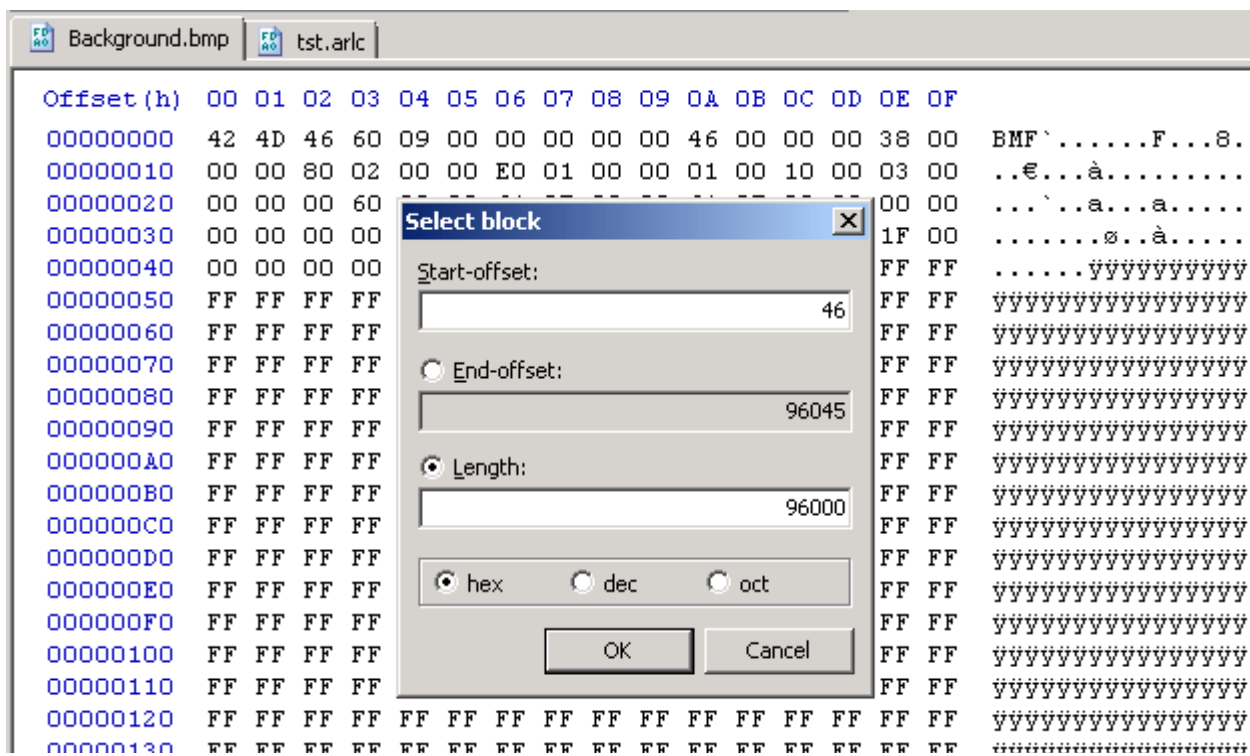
Background.bmp | tst.arlc

| Offset(h) | 00 | 01 | 02 | 03 | 04 | 05 | 06 | 07 | 08 | 09 | 0A | 0B | 0C | 0D | 0E | 0F | |
|---|---|---|---|---|---|---|---|---|---|---|---|---|---|---|---|---|---|
| 00000000 | 42 | 4D | 46 | 60 | 09 | 00 | 00 | 00 | 00 | 00 | 46 | 00 | 00 | 00 | 38 | 00 | BMF`......F...8. |
| 00000010 | 00 | 00 | 80 | 02 | 00 | 00 | E0 | 01 | 00 | 00 | 01 | 00 | 10 | 00 | 03 | 00 | ..€...à......... |
| 00000020 | 00 | 00 | 00 | 60 | | | | | | | | | | | 00 | 00 | ...`..a...a..... |
| 00000030 | 00 | 00 | 00 | 00 | | | | | | | | | | | 1F | 00 | .......ø..à..... |
| 00000040 | 00 | 00 | 00 | 00 | | | | | | | | | | | FF | FF | ......ÿÿÿÿÿÿÿÿÿÿ |
| 00000050 | FF | FF | FF | FF | | | | | | | | | | | FF | FF | ÿÿÿÿÿÿÿÿÿÿÿÿÿÿÿÿ |
| 00000060 | FF | FF | FF | FF | | | | | | | | | | | FF | FF | ÿÿÿÿÿÿÿÿÿÿÿÿÿÿÿÿ |
| 00000070 | FF | FF | FF | FF | | | | | | | | | | | FF | FF | ÿÿÿÿÿÿÿÿÿÿÿÿÿÿÿÿ |
| 00000080 | FF | FF | FF | FF | | | | | | | | | | | FF | FF | ÿÿÿÿÿÿÿÿÿÿÿÿÿÿÿÿ |
| 00000090 | FF | FF | FF | FF | | | | | | | | | | | FF | FF | ÿÿÿÿÿÿÿÿÿÿÿÿÿÿÿÿ |
| 000000A0 | FF | FF | FF | FF | | | | | | | | | | | FF | FF | ÿÿÿÿÿÿÿÿÿÿÿÿÿÿÿÿ |
| 000000B0 | FF | FF | FF | FF | | | | | | | | | | | FF | FF | ÿÿÿÿÿÿÿÿÿÿÿÿÿÿÿÿ |
| 000000C0 | FF | FF | FF | FF | | | | | | | | | | | FF | FF | ÿÿÿÿÿÿÿÿÿÿÿÿÿÿÿÿ |
| 000000D0 | FF | FF | FF | FF | | | | | | | | | | | FF | FF | ÿÿÿÿÿÿÿÿÿÿÿÿÿÿÿÿ |
| 000000E0 | FF | FF | FF | FF | | | | | | | | | | | FF | FF | ÿÿÿÿÿÿÿÿÿÿÿÿÿÿÿÿ |
| 000000F0 | FF | FF | FF | FF | | | | | | | | | | | FF | FF | ÿÿÿÿÿÿÿÿÿÿÿÿÿÿÿÿ |
| 00000100 | FF | FF | FF | FF | | | | | | | | | | | FF | FF | ÿÿÿÿÿÿÿÿÿÿÿÿÿÿÿÿ |
| 00000110 | FF | FF | FF | FF | | | | | | | | | | | FF | FF | ÿÿÿÿÿÿÿÿÿÿÿÿÿÿÿÿ |
| 00000120 | FF | FF | FF | FF | FF | FF | FF | FF | FF | FF | FF | FF | FF | FF | FF | FF | ÿÿÿÿÿÿÿÿÿÿÿÿÿÿÿÿ |
| 00000130 | FF | FF | FF | FF | FF | FF | FF | FF | FF | FF | FF | FF | FF | FF | FF | FF | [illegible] |

Select block

Start-offset:
46

End-offset:
96045

Length:
96000

hex dec oct

OK Cancel